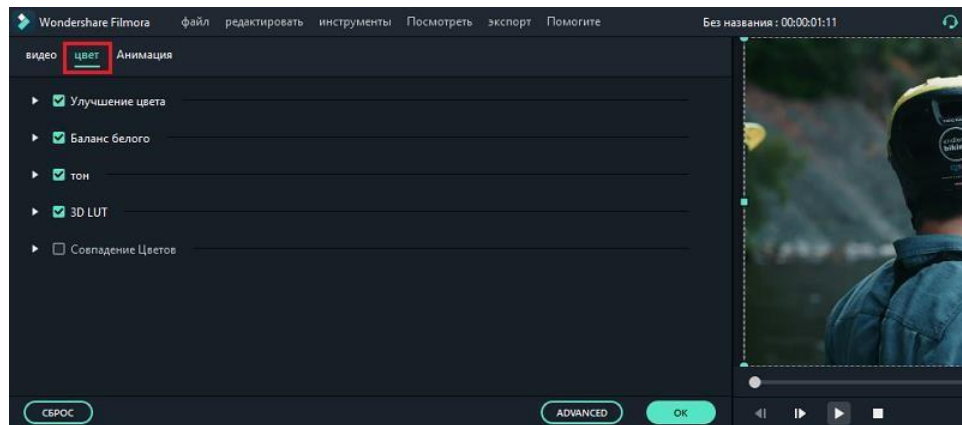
Wondershare Filmora файл редактировать инструменты Посмотреть экспорт Помогите Без названия : 00:00:01:11

видео цвет Анимация

Улучшение цвета

Баланс белого

тон

3D LUT

Совпадение Цветов

СБРОС

ADVANCED

OK